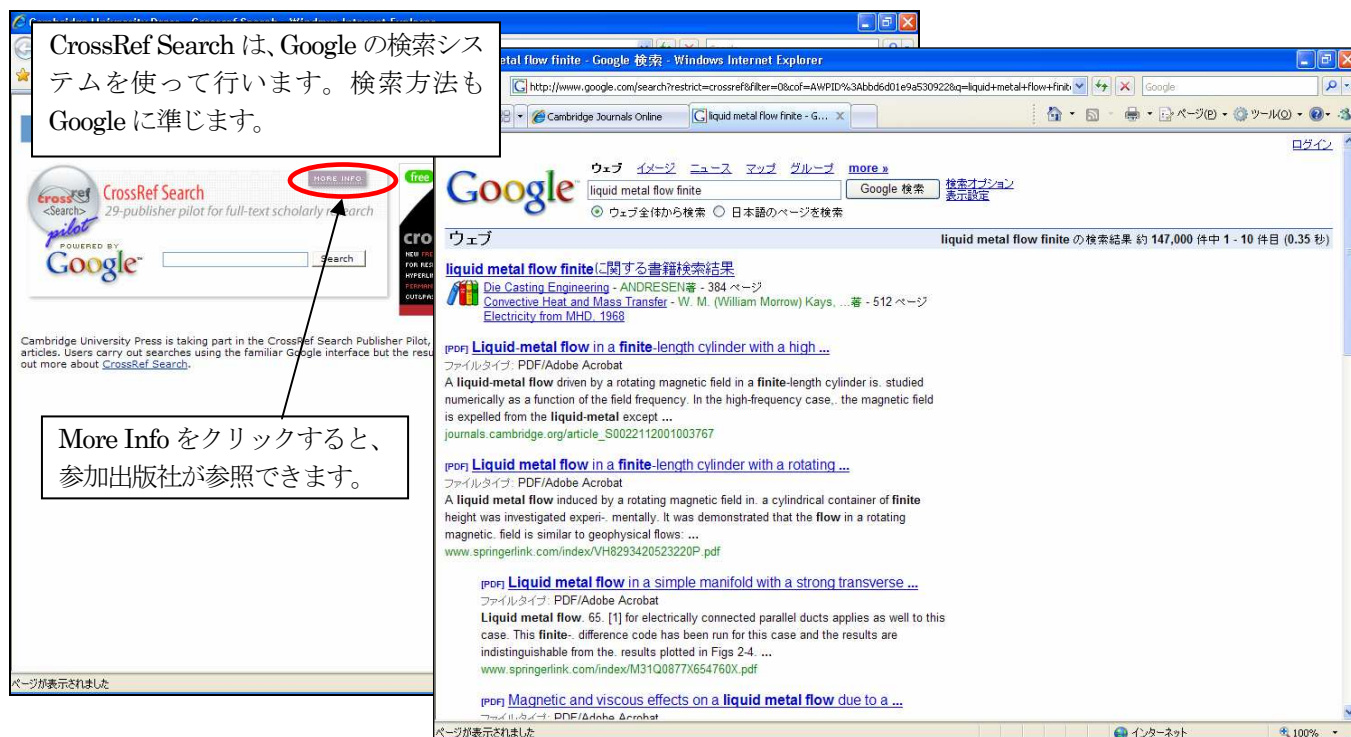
Cambridge University Press - Crossref Search - Windows Internet Explorer

CrossRef Search は、Google の検索システムを使って行います。検索方法も Google に準じます。

liquid metal flow finite - Google 検索 - Windows Internet Explorer

http://www.google.com/search?restrict=crossref&filter=0&cof=AWPID%3Abbd6d01e9a530922&q=liquid+metal+flow+finit

Google

Cambridge Journals Online

liquid metal flow finite - G...

ページ(P)

ツール(O)

ログイン

MORE INFO

free

crossref <Search> pilot CrossRef Search 29-publisher pilot for full-text scholarly research

POWERED BY Google

Search

cro

NEW FRE
FOR RES
HYPERLIN
PERMAN
CUTGPAS

Cambridge University Press is taking part in the CrossRef Search Publisher Pilot, articles. Users carry out searches using the familiar Google interface but the resu out more about CrossRef Search.

More Info をクリックすると、参加出版社が参照できます。

ページが表示されました

ウェブ イメージ ニュース マップ グループ more »

Google

liquid metal flow finite

Google 検索

検索オプション
表示設定

ウェブ全体から検索 日本語のページを検索

ウェブ

liquid metal flow finite の検索結果 約 147,000 件中 1 - 10 件目 (0.35 秒)

liquid metal flow finiteに関する書籍検索結果
Die Casting Engineering - ANDRESEN著 - 384 ページ
Convective Heat and Mass Transfer - W. M. (William Morrow) Kays, ...著 - 512 ページ
Electricity from MHD, 1968

[PDF] Liquid-metal flow in a finite-length cylinder with a high ...
ファイルタイプ: PDF/Adobe Acrobat
A liquid-metal flow driven by a rotating magnetic field in a finite-length cylinder is. studied numerically as a function of the field frequency. In the high-frequency case,. the magnetic field is expelled from the liquid-metal except ...
journals.cambridge.org/article_S0022112001003767

[PDF] Liquid metal flow in a finite-length cylinder with a rotating ...
ファイルタイプ: PDF/Adobe Acrobat
A liquid metal flow induced by a rotating magnetic field in. a cylindrical container of finite height was investigated experi-. mentally. It was demonstrated that the flow in a rotating magnetic. field is similar to geophysical flows: ...
www.springerlink.com/index/VH8293420523220P.pdf

[PDF] Liquid metal flow in a simple manifold with a strong transverse ...
ファイルタイプ: PDF/Adobe Acrobat
Liquid metal flow. 65. [1] for electrically connected parallel ducts applies as well to this case. This finite-. difference code has been run for this case and the results are indistinguishable from the. results plotted in Figs 2-4. ...
www.springerlink.com/index/M31Q0877X654760X.pdf

[PDF] Magnetic and viscous effects on a liquid metal flow due to a ...
ファイルタイプ: PDF/Adobe Acrobat

ページが表示されました

インターネット

100%